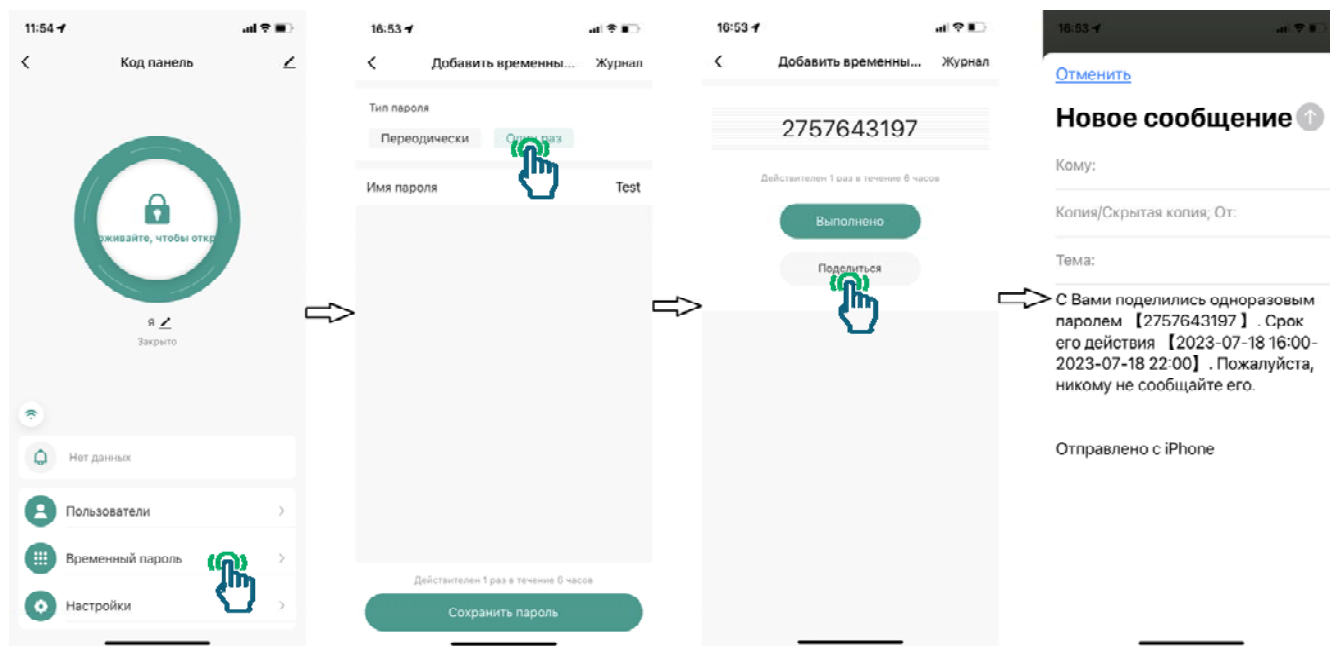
11:54

Код панель

живайте, чтобы откр

Я

Закрыто

Нет данных

Пользователи

Временный пароль

Настройки

16:53

Добавить временны...

Журнал

Тип пароля

Переодически

Один раз

Имя пароля

Test

Действителен 1 раз в течение 6 часов

Сохранить пароль

16:53

Добавить временны...

Журнал

2757643197

Действителен 1 раз в течение 6 часов

Выполнено

Поделиться

16:53

Отменить

Новое сообщение

Кому:

Копия/Скрытая копия; От:

Тема:

С Вами поделились одноразовым паролем 【2757643197】. Срок его действия 【2023-07-18 16:00-2023-07-18 22:00】. Пожалуйста, никому не сообщайте его.

Отправлено с iPhone